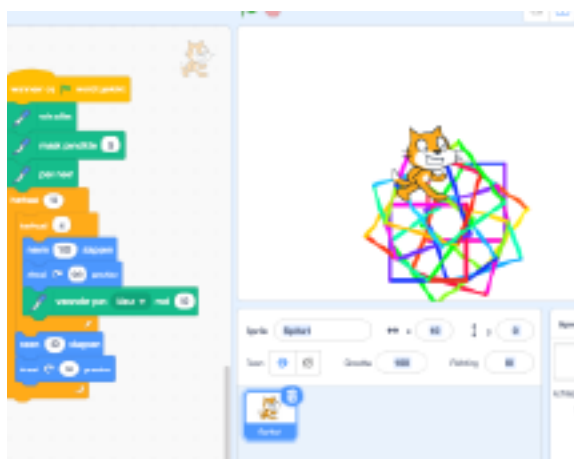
wanneer op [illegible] wordt geklikt
wis alles
maak pendikte 5
pen neer
herhaal 10
herhaal 4
neem 100 stappen
draai 90 graden
verander pen kleur met 10
neem 10 stappen
draai 36 graden

Sprite Sprite1
x 0 y 0
Toon
Grootte 100
Richting 90
Sprite1